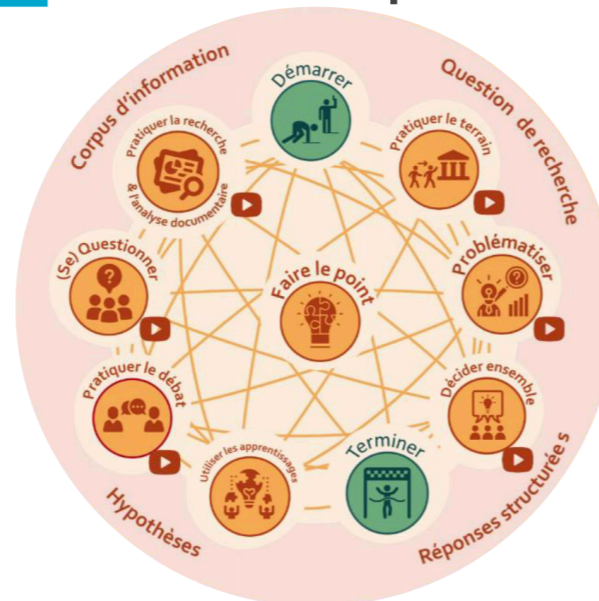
Corpus d'information

Question de recherche

Démarrer

Pratiquer la recherche & l'analyse documentaire

Pratiquer le terrain

(Se) Questionner

Faire le point

Problématiser

Pratiquer le débat

Décider ensemble

Utiliser les apprentissages

Terminer

Hypothèses

Réponses structurée s